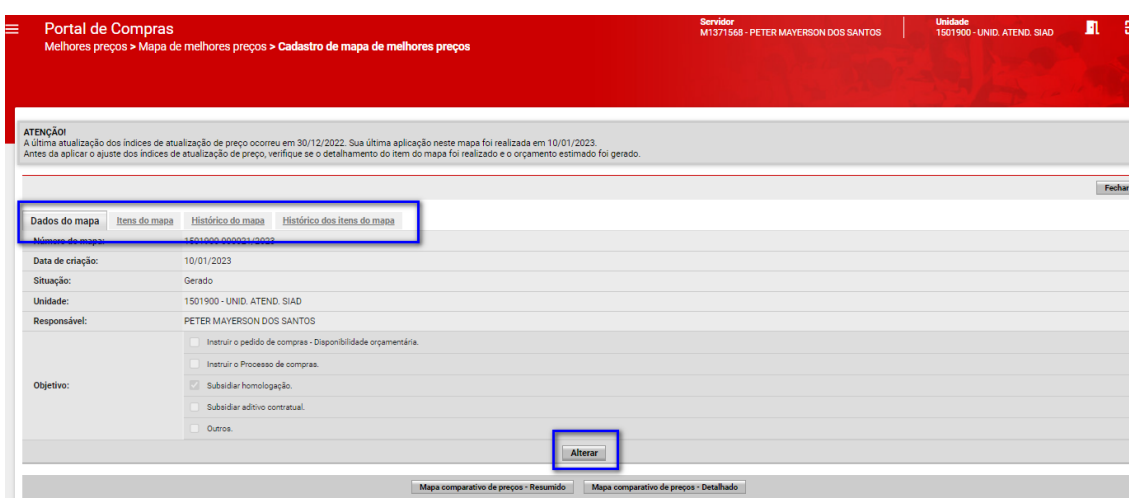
Portal de Compras
Melhores preços > Mapa de melhores preços > Cadastro de mapa de melhores preços

Servidor
M1371568 - PETER MAYERSON DOS SANTOS

Unidade
1501900 - UNID. ATEND. SIAD

ATENÇÃO!
A última atualização dos índices de atualização de preço ocorreu em 30/12/2022. Sua última aplicação neste mapa foi realizada em 10/01/2023.
Antes da aplicar o ajuste dos índices de atualização de preço, verifique se o detalhamento do item do mapa foi realizado e o orçamento estimado foi gerado.

Fechar

Dados do mapa | Itens do mapa | Histórico do mapa | Histórico dos itens do mapa

| | |
|---|---|
| Número do mapa: | 1501900 000031/2023 |
| Data de criação: | 10/01/2023 |
| Situação: | Gerado |
| Unidade: | 1501900 - UNID. ATEND. SIAD |
| Responsável: | PETER MAYERSON DOS SANTOS |
| Objetivo: | Instruir o pedido de compras - Disponibilidade orçamentária.<br>Instruir o Processo de compras.<br>Subsidiar homologação.<br>Subsidiar aditivo contratual.<br>Outros. |

Alterar

Mapa comparativo de preços - Resumido
Mapa comparativo de preços - Detalhado